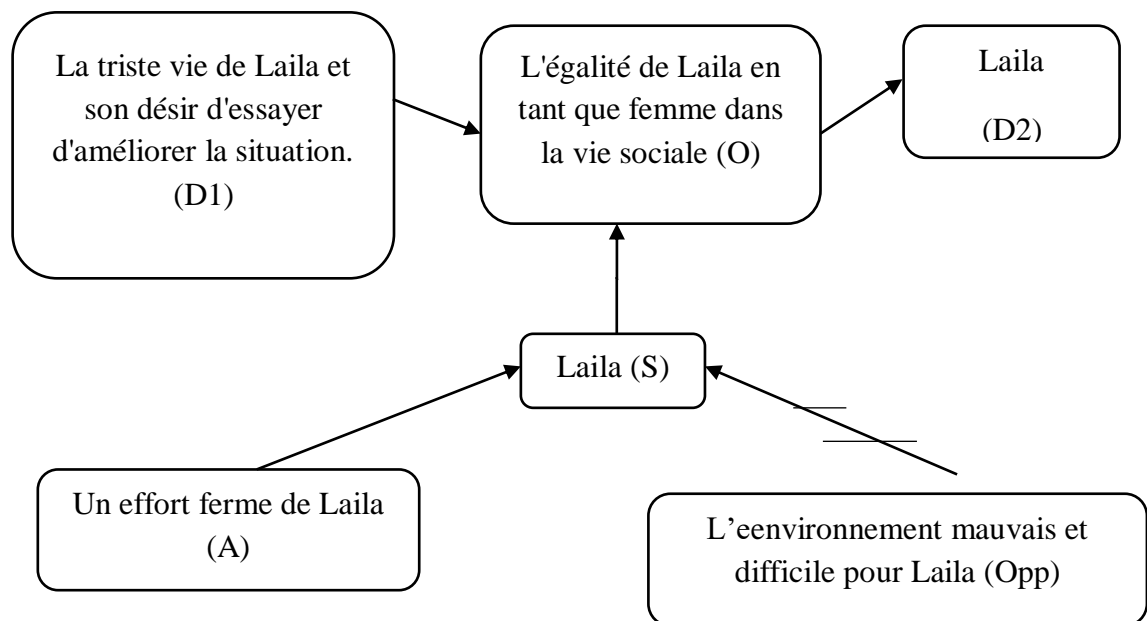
La triste vie de Laila et son désir d'essayer d'améliorer la situation. (D1)

L'égalité de Laila en tant que femme dans la vie sociale (O)

Laila (D2)

Laila (S)

Un effort ferme de Laila (A)

L'eenvironnement mauvais et difficile pour Laila (Opp)